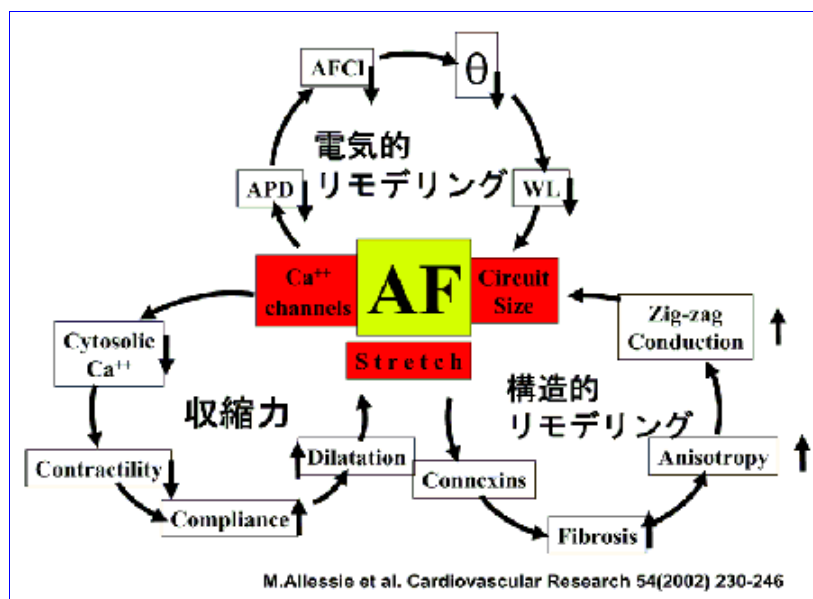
AFCI

$\theta$

電気的
リモデリング

APD

WL

$Ca^{++}$ channels

AF

Circuit Size

Stretch

Zig-zag Conduction

Cytosolic $Ca^{++}$

構造的
リモデリング

収縮力

Dilatation

Contractility

Anisotropy

Connexins

Compliance

Fibrosis

M.Allessie et al. Cardiovascular Research 54(2002) 230-246